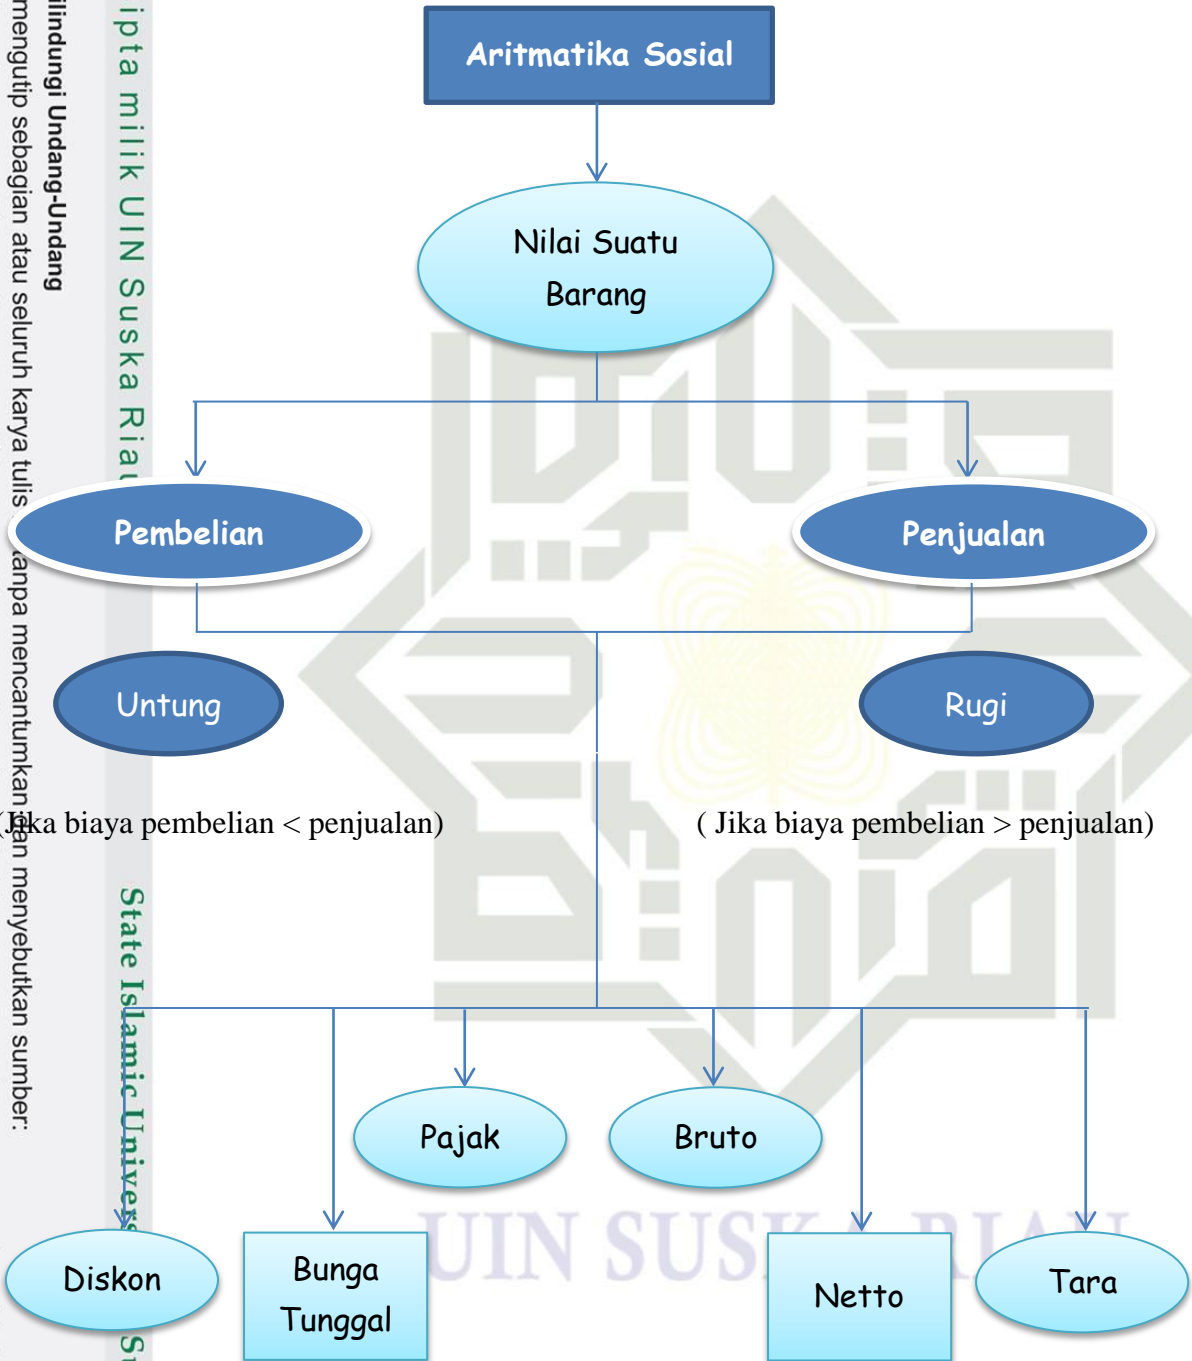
ilindungi Undang-Undang
mengutip sebagian atau seluruh karya tulis tanpa mencantumkan dan menyebutkan sumber:

ipta milik UIN Suska Riau

State Islamic Univers

Aritmatika Sosial

Nilai Suatu Barang

Pembelian

Penjualan

Untung

Rugi

(Jika biaya pembelian < penjualan)

( Jika biaya pembelian > penjualan)

Pajak

Bruto

Diskon

Bunga Tunggal

Netto

Tara

UIN SUSKA RIAU